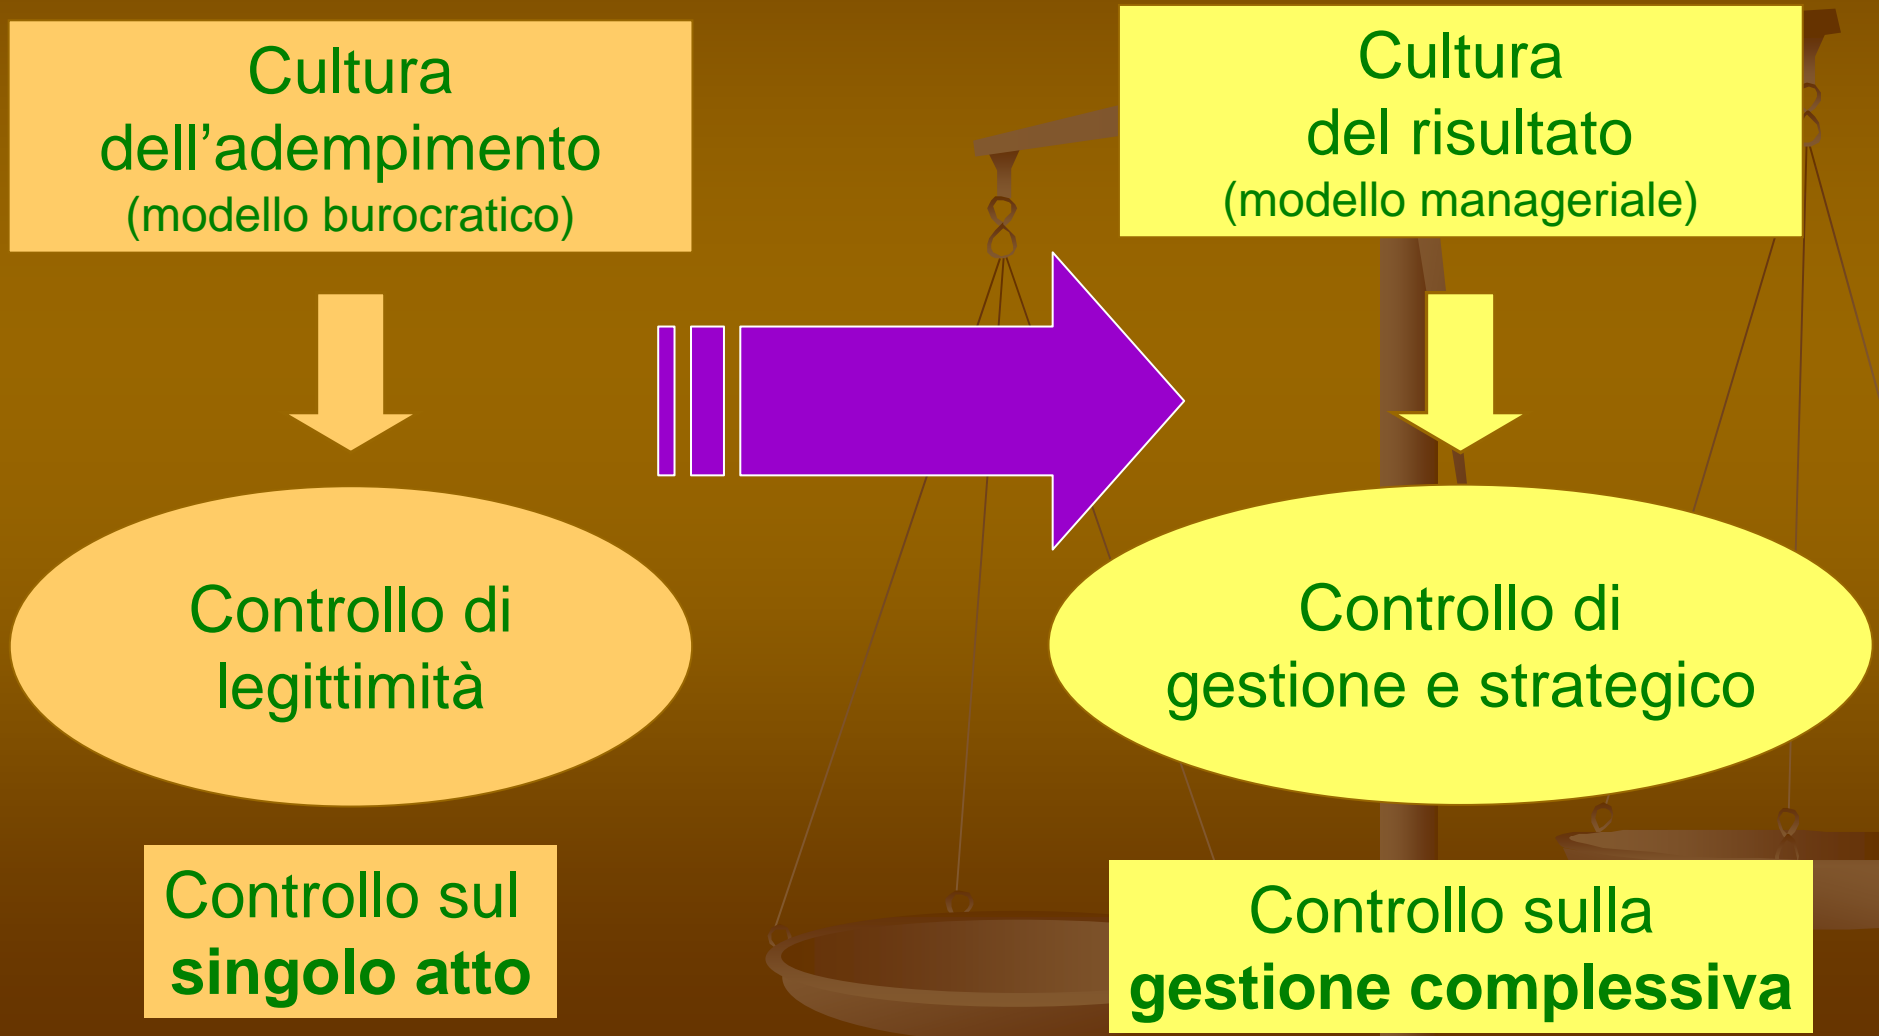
Cultura dell’adempimento
(modello burocratico)

Controllo di legittimità

Controllo sul **singolo atto**

Cultura del risultato
(modello manageriale)

Controllo di gestione e strategico

Controllo sulla **gestione complessiva**